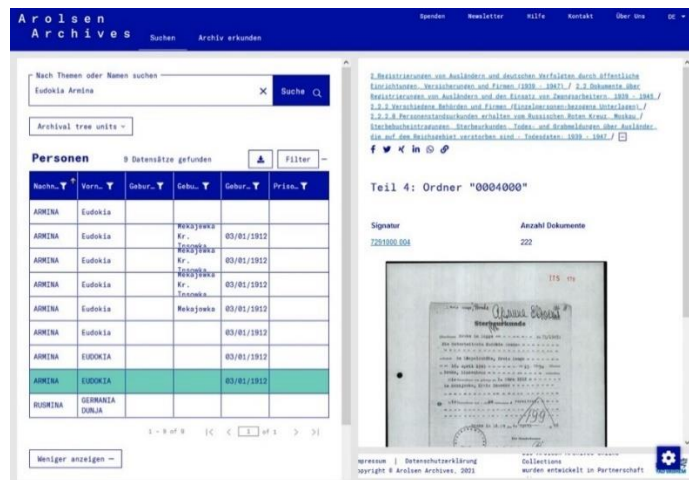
Arolsen Archives Suchen Archiv erkunden

Spenden Newsletter Hilfe Kontakt Über Uns DE

Nach Themen oder Namen suchen
Eudokia Armina ×
Suche

Archival tree units

Personen 9 Datensätze gefunden
Filter

| Nachn... | Vorn... | Gebur... | Gebu... | Gebur... | Priso... |
|---|---|---|---|---|---|
| ARMINA | Eudokia | | | | |
| ARMINA | Eudokia | | Mekajewka Kr. Tsnowka | 03/01/1912 | |
| ARMINA | Eudokia | | Mekajewka Kr. Tsnowka | 03/01/1912 | |
| ARMINA | Eudokia | | Mekajewka Kr. Tsnowka | 03/01/1912 | |
| ARMINA | Eudokia | | Mekajewka | 03/01/1912 | |
| ARMINA | Eudokia | | | 03/01/1912 | |
| ARMINA | EUDOKIA | | | 03/01/1912 | |
| ARMINA | EUDOKIA | | | 03/01/1912 | |
| RUSMINA | GERMANIA DUNJA | | | | |

1 - 9 of 9 |< < 1 of 1 > >|

Weniger anzeigen —

2 Registrierungen von Ausländern und deutschen Verfolgten durch öffentliche Einrichtungen, Versicherungen und Firmen (1939 - 1947) / 2.2 Dokumente über Registrierungen von Ausländern und den Einsatz von Zwangsarbeitern, 1939 - 1945 / 2.2.3 Verschiedene Behörden und Firmen (Einzelpersonen-bezogene Unterlagen) / 2.2.3.8 Personenstandsurkunden erhalten vom Russischen Roten Kreuz, Moskau / Sterbebucheintragungen, Sterbeurkunden, Todes- und Grabmeldungen über Ausländer, die auf dem Reichsgebiet verstorben sind - Todesdaten: 1939 - 1947 /

Teil 4: Ordner "0004000"

Signatur
7291000 004

Anzahl Dokumente
222

Sterbeurkunde

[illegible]

Impressum | Datenschutzerklärung
Copyright © Arolsen Archives, 2021

Collections
wurden entwickelt in Partnerschaft